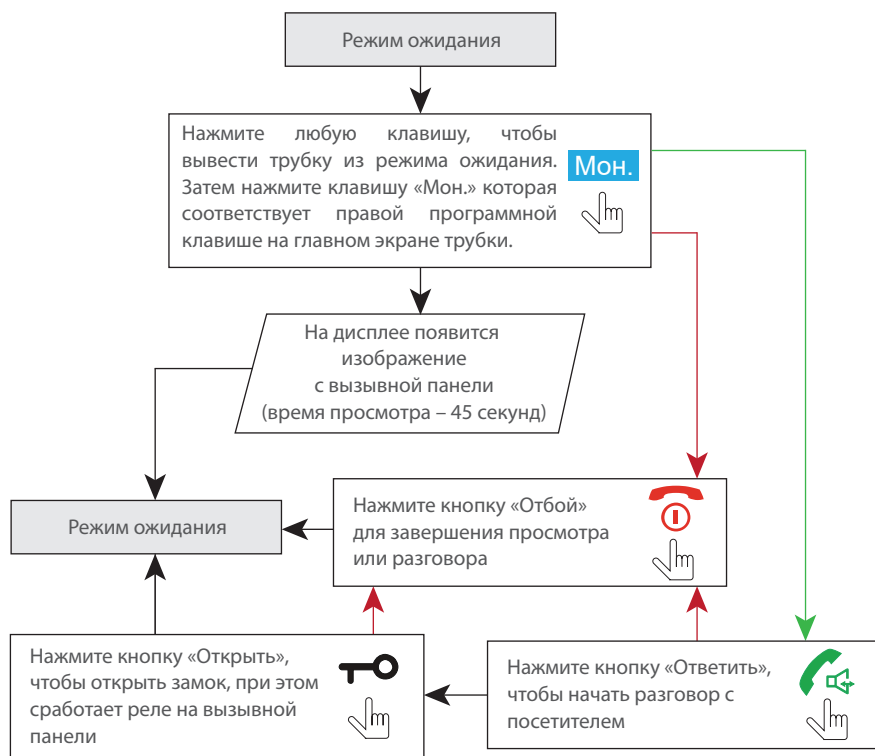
Режим ожидания

Нажмите любую клавишу, чтобы вывести трубку из режима ожидания. Затем нажмите клавишу «Мон.» которая соответствует правой программной клавише на главном экране трубки.

Мон.

На дисплее появится изображение с вызывной панели (время просмотра – 45 секунд)

Режим ожидания

Нажмите кнопку «Отбой» для завершения просмотра или разговора

Нажмите кнопку «Открыть», чтобы открыть замок, при этом сработает реле на вызывной панели

Нажмите кнопку «Ответить», чтобы начать разговор с посетителем